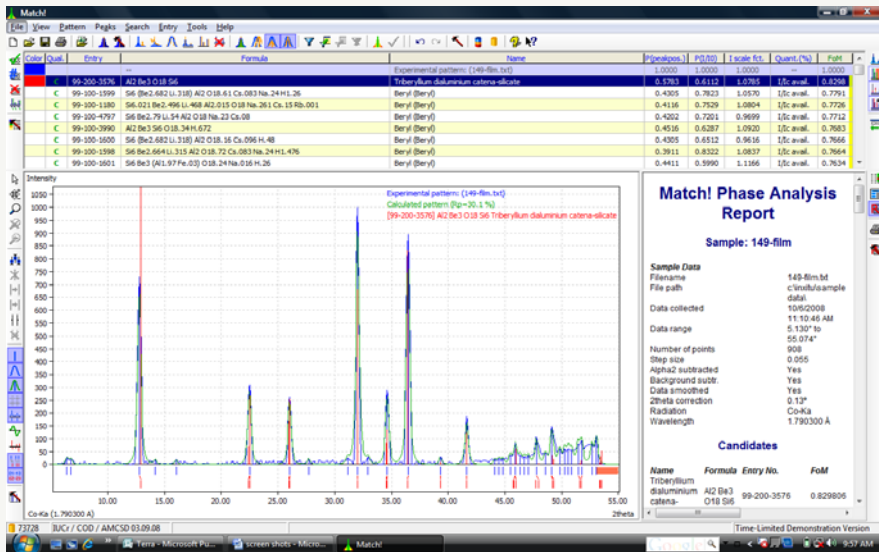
Match!

File View Pattern Peaks Search Entry Tools Help

| Color | Qual. | Entry | Formula | Name | P(peakpos.) | P(I/I0) | I scale fct. | Quant.(%) | FoM |
|---|---|---|---|---|---|---|---|---|---|
| | | -- | -- | Experimental pattern: (149-film.txt) | 1.0000 | 1.0000 | | | 1.0000 |
| | C | 99-200-3576 | Al2 Be3 O18 Si6 | Triberyllium dialuminium catena-silicate | 0.5783 | 0.6112 | 1.0785 | I/Ic avail. | 0.8298 |
| | C | 99-100-1599 | Si6 (Be2.682 Li.318) Al2 O18.61 Cs.083 Na.24 H1.26 | Beryl (Beryl) | 0.4305 | 0.7823 | 1.0570 | I/Ic avail. | 0.7791 |
| | C | 99-100-1180 | Si6.021 Be2.496 Li.468 Al2.015 O18 Na.261 Cs.15 Rb.001 | Beryl (Beryl) | 0.4116 | 0.7529 | 1.0804 | I/Ic avail. | 0.7726 |
| | C | 99-100-4797 | Si6 Be2.79 Li.54 Al2 O18 Na.23 Cs.08 | Beryl (Beryl) | 0.4202 | 0.7201 | 0.9699 | I/Ic avail. | 0.7712 |
| | C | 99-100-3990 | Al2 Be3 Si6 O18.34 H.672 | Beryl (Beryl) | 0.4516 | 0.6287 | 1.0920 | I/Ic avail. | 0.7683 |
| | C | 99-100-1600 | Si6 (Be2.682 Li.318) Al2 O18.16 Cs.096 H.48 | Beryl (Beryl) | 0.4305 | 0.6512 | 0.9616 | I/Ic avail. | 0.7666 |
| | C | 99-100-1598 | Si6 Be2.664 Li.315 Al2 O18.72 Cs.083 Na.24 H1.476 | Beryl (Beryl) | 0.3911 | 0.8322 | 1.0837 | I/Ic avail. | 0.7664 |
| | C | 99-100-1601 | Si6 Be3 (Al1.97 Fe.03) O18.24 Na.016 H.26 | Beryl (Beryl) | 0.4411 | 0.5990 | 1.1166 | I/Ic avail. | 0.7634 |

Intensity

Experimental pattern: (149-film.txt)
Calculated pattern (Rp=30.1 %)
[99-200-3576] Al2 Be3 O18 Si6 Triberyllium dialuminium catena-silicate

1050 1000 950 900 850 800 750 700 650 600 550 500 450 400 350 300 250 200 150 100 50 0

10.00 15.00 20.00 25.00 30.00 35.00 40.00 45.00 50.00 55.00

Co-Ka (1.790300 A) 2theta

Match! Phase Analysis Report

Sample: 149-film

Sample Data
Filename 149-film.txt
File path c:\insilu\sample data\
Data collected 10/6/2008 11:10:46 AM
Data range 5.130° to 55.074°
Number of points 908
Step size 0.055
Alpha2 subtracted Yes
Background subtr. Yes
Data smoothed Yes
2theta correction 0.13°
Radiation Co-Ka
Wavelength 1.790300 Å

Candidates

| Name | Formula | Entry No. | FoM |
|---|---|---|---|
| Triberyllium dialuminium catena- | Al2 Be3 O18 Si6 | 99-200-3576 | 0.829806 |

73728 IUCr / COD / AMCSD 03.09.08 Time-Limited Demonstration Version

Terra - Microsoft Pu... screen shots - Micro... Match! 9:57 AM